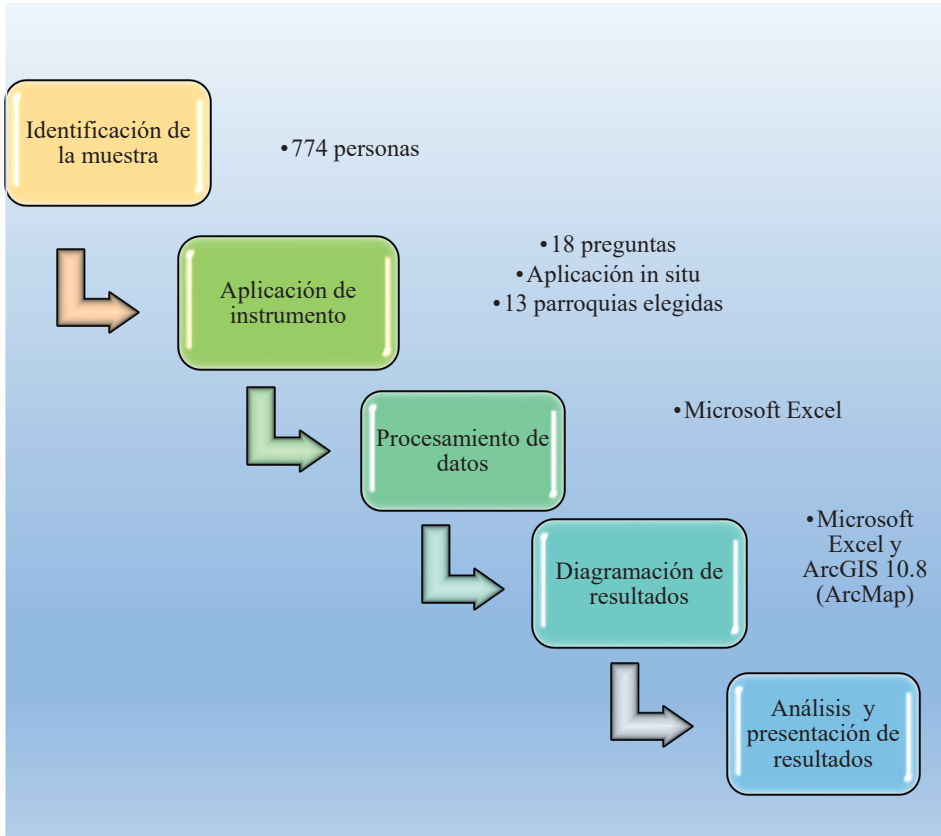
Identificación de la muestra

• 774 personas

Aplicación de instrumento

• 18 preguntas
• Aplicación in situ
• 13 parroquias elegidas

Procesamiento de datos

• Microsoft Excel

Diagramación de resultados

• Microsoft Excel y ArcGIS 10.8 (ArcMap)

Análisis y presentación de resultados